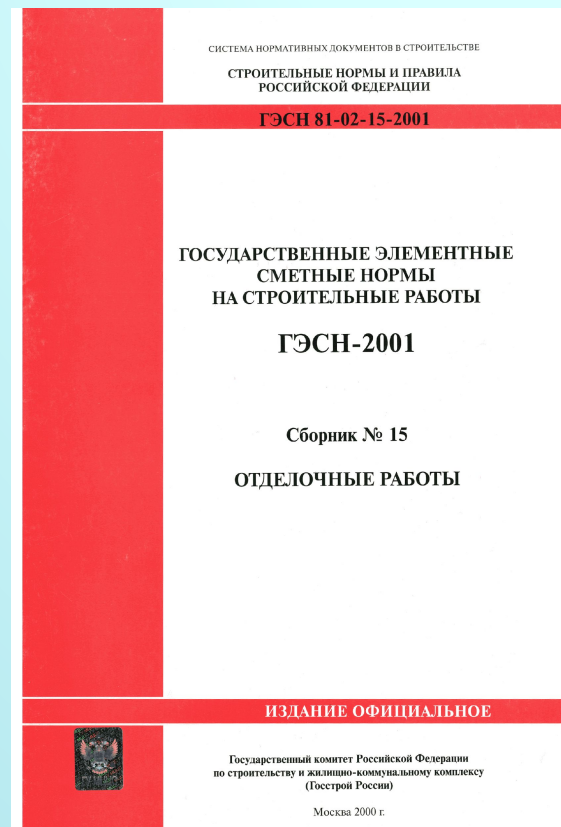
СИСТЕМА НОРМАТИВНЫХ ДОКУМЕНТОВ В СТРОИТЕЛЬСТВЕ

СТРОИТЕЛЬНЫЕ НОРМЫ И ПРАВИЛА РОССИЙСКОЙ ФЕДЕРАЦИИ

ГЭСН 81-02-15-2001

ГОСУДАРСТВЕННЫЕ ЭЛЕМЕНТНЫЕ СМЕТНЫЕ НОРМЫ НА СТРОИТЕЛЬНЫЕ РАБОТЫ

ГЭСН-2001

Сборник № 15

ОТДЕЛОЧНЫЕ РАБОТЫ

ИЗДАНИЕ ОФИЦИАЛЬНОЕ

Государственный комитет Российской Федерации по строительству и жилищно-коммунальному комплексу (Госстрой России)

Москва 2000 г.